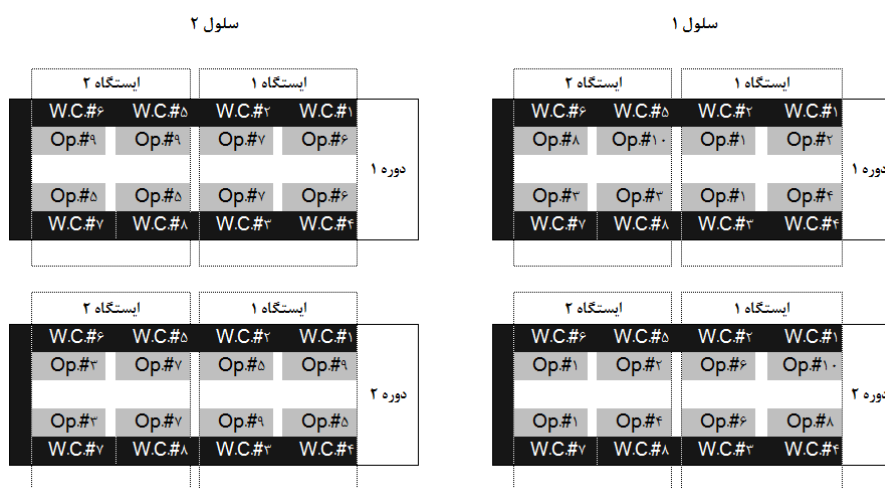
سلول ۲

| ایستگاه ۲ | | ایستگاه ۱ | |
|---|---|---|---|
| W.C.#۶ | W.C.#۵ | W.C.#۲ | W.C.#۱ |
| Op.#۹ | Op.#۹ | Op.#۷ | Op.#۶ |
| Op.#۵ | Op.#۵ | Op.#۷ | Op.#۶ |
| W.C.#۷ | W.C.#۸ | W.C.#۳ | W.C.#۴ |

دوره ۱

| ایستگاه ۲ | | ایستگاه ۱ | |
|---|---|---|---|
| W.C.#۶ | W.C.#۵ | W.C.#۲ | W.C.#۱ |
| Op.#۳ | Op.#۷ | Op.#۵ | Op.#۹ |
| Op.#۳ | Op.#۷ | Op.#۹ | Op.#۵ |
| W.C.#۷ | W.C.#۸ | W.C.#۳ | W.C.#۴ |

دوره ۲

سلول ۱

| ایستگاه ۲ | | ایستگاه ۱ | |
|---|---|---|---|
| W.C.#۶ | W.C.#۵ | W.C.#۲ | W.C.#۱ |
| Op.#۸ | Op.#۱۰ | Op.#۱ | Op.#۲ |
| Op.#۳ | Op.#۳ | Op.#۱ | Op.#۴ |
| W.C.#۷ | W.C.#۸ | W.C.#۳ | W.C.#۴ |

دوره ۱

| ایستگاه ۲ | | ایستگاه ۱ | |
|---|---|---|---|
| W.C.#۶ | W.C.#۵ | W.C.#۲ | W.C.#۱ |
| Op.#۱ | Op.#۲ | Op.#۶ | Op.#۱۰ |
| Op.#۱ | Op.#۴ | Op.#۶ | Op.#۸ |
| W.C.#۷ | W.C.#۸ | W.C.#۳ | W.C.#۴ |

دوره ۲